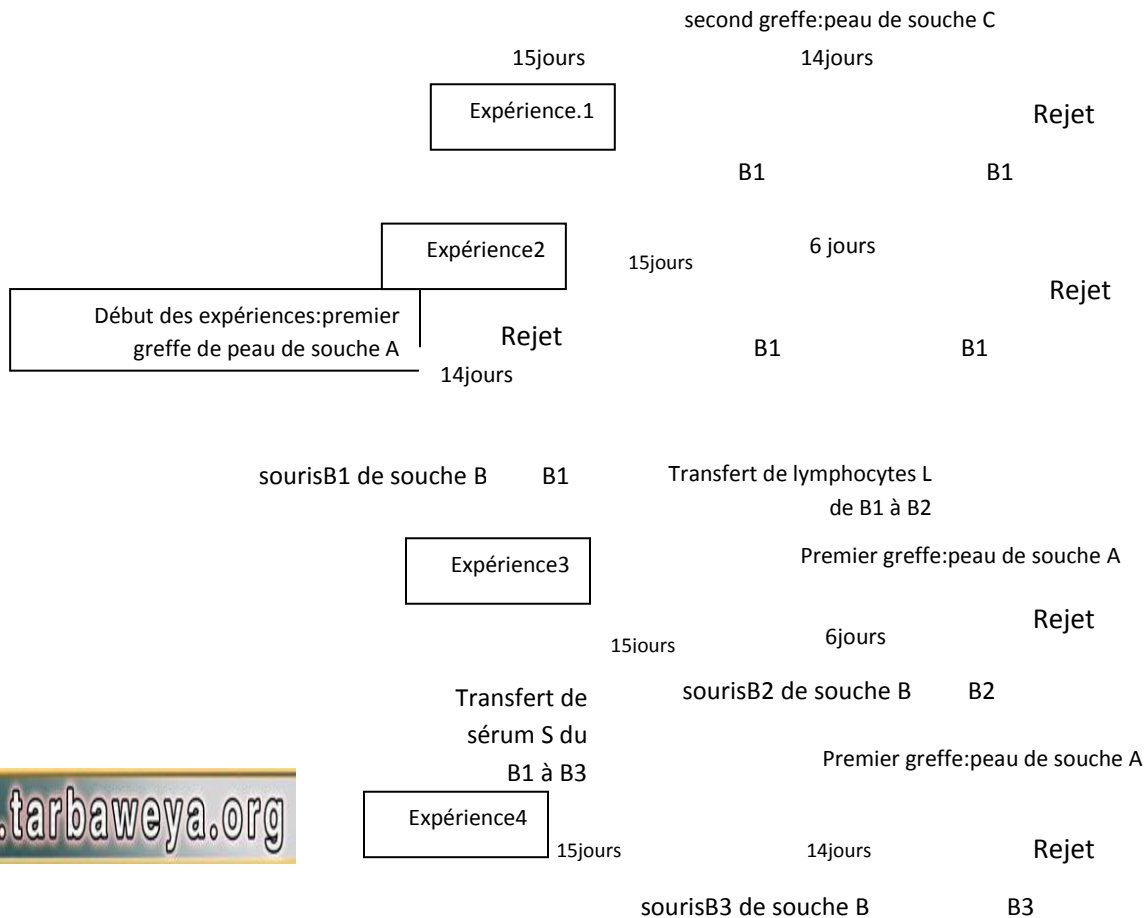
second greffe:peau de souche C

15jours

14jours

Expérience.1

Rejet

B1

B1

Expérience2

6 jours

15jours

Rejet

Début des expériences:premier greffe de peau de souche A

Rejet

B1

B1

14jours

sourisB1 de souche B

B1

Transfert de lymphocytes L de B1 à B2

Expérience3

Premier greffe:peau de souche A

Rejet

15jours

6jours

Transfert de sérum S du B1 à B3

sourisB2 de souche B

B2

Premier greffe:peau de souche A

.tarbaweya.org

Expérience4

15jours

14jours

Rejet

sourisB3 de souche B

B3